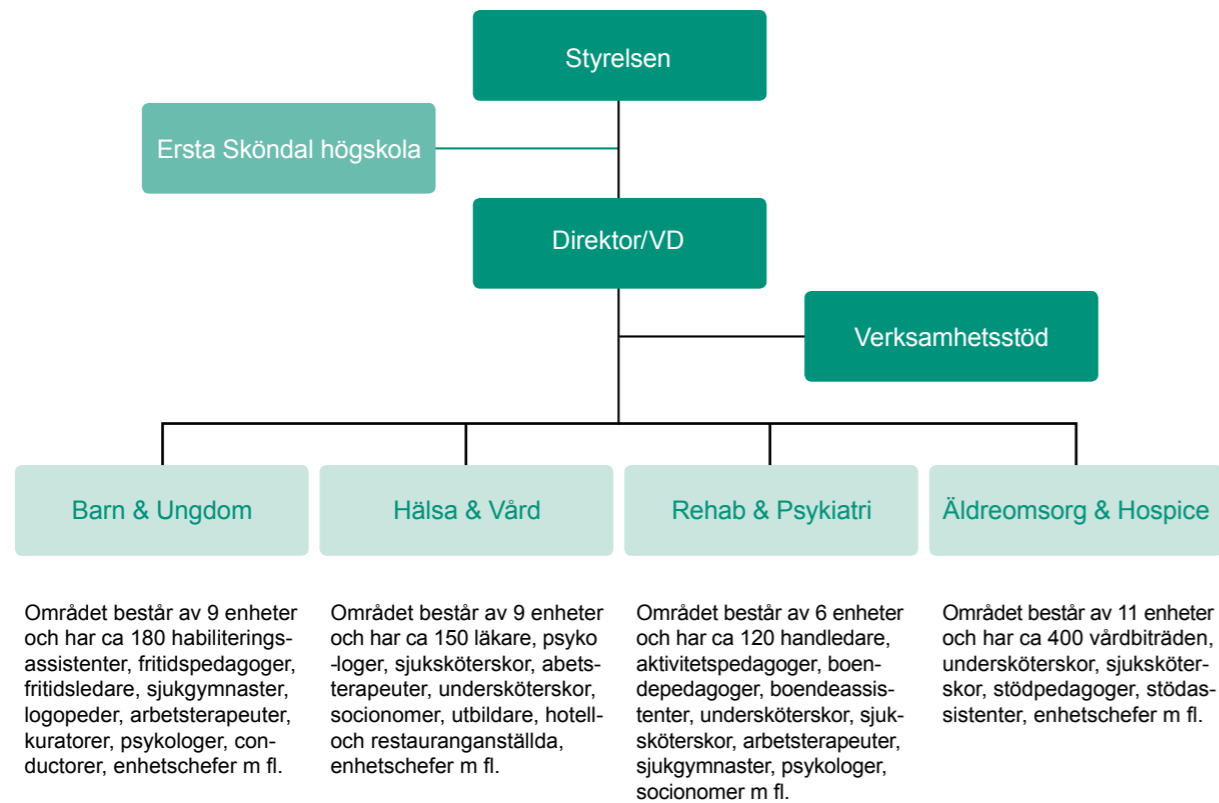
Styrelsen

Ersta Sköndal högskola

Direktor/VD

Verksamhetsstöd

Barn & Ungdom

Hälsa & Vård

Rehab & Psykiatri

Äldreomsorg & Hospice

Området består av 9 enheter och har ca 180 habiliteringsassistenter, fritidspedagoger, fritidsledare, sjukgymnaster, logopeder, arbetsterapeuter, kuratorer, psykologer, conductorer, enhetschefer m fl.

Området består av 9 enheter och har ca 150 läkare, psyko-loger, sjuksköterskor, abetsterapeuter, undersköterskor, socionomer, utbildare, hotell- och restauranganställda, enhetschefer m fl.

Området består av 6 enheter och har ca 120 handledare, aktivitetspedagoger, boendepedagoger, boendeassistenter, undersköterskor, sjuksköterskor, arbetsterapeuter, sjukgymnaster, psykologer, socionomer m fl.

Området består av 11 enheter och har ca 400 vårdbiträden, undersköterskor, sjuksköterskor, stödpedagoger, stödassistenter, enhetschefer m fl.